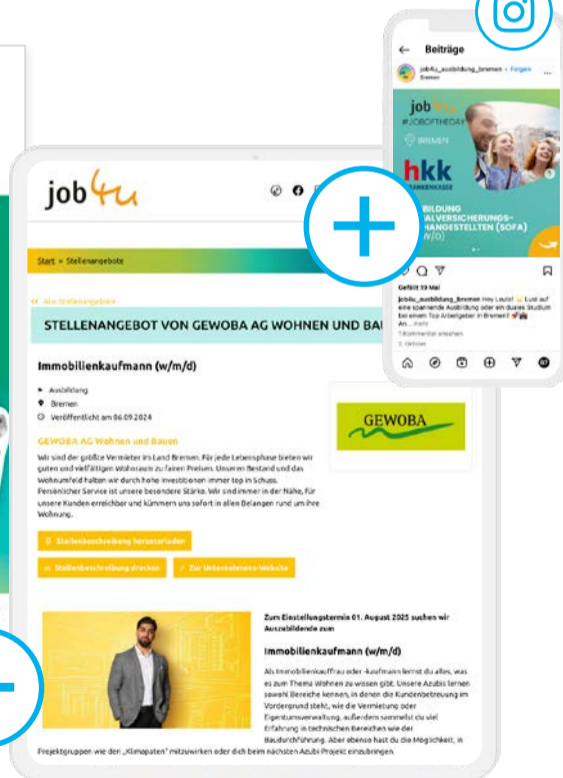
Beiträge

job4u_ausbildung_bremen • Folgen
Bremen

job4u
#JOBOFTHEDAY
BREMEN

hkk
KRANKENKASSE

AUSBILDUNG
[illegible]ALVERSICHERUNGS-
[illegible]ANGESTELLTEN (SOFA)
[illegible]

Gefällt 19 Mal
job4u_ausbildung_bremen Hey Leute! Lust auf eine spannende Ausbildung oder ein duales Studium bei einem Top Arbeitgeber in Bremen? An... mehr
1 Kommentar ansehen
2. Oktober

job4u

Start » Stellenangebote

« Alle Stellenangebote

STELLENANGEBOT VON GEWOBA AG WOHNEN UND BA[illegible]

Immobilienkaufmann (w/m/d)

Ausbildung
Bremen
Veröffentlicht am 06.09.2024

GEWOBA

GEWOBA AG Wohnen und Bauen

Wir sind der größte Vermieter im Land Bremen. Für jede Lebensphase bieten wir guten und vielfältigen Wohnraum zu fairen Preisen. Unseren Bestand und das Wohnumfeld halten wir durch hohe Investitionen immer top in Schuss. Persönlicher Service ist unsere besondere Stärke. Wir sind immer in der Nähe, für unsere Kunden erreichbar und kümmern uns sofort in allen Belangen rund um ihre Wohnung.

Stellenbeschreibung herunterladen

Stellenbeschreibung drucken

Zur Unternehmens-Website

Zum Einstellungstermin 01. August 2025 suchen wir Auszubildende zum

Immobilienkaufmann (w/m/d)

Als Immobilienkauffrau oder -kaufmann lernst du alles, was es zum Thema Wohnen zu wissen gibt. Unsere Azubis lernen sowohl Bereiche kennen, in denen die Kundenbetreuung im Vordergrund steht, wie die Vermietung oder Eigentumsverwaltung, außerdem sammelst du viel Erfahrung in technischen Bereichen wie der Baudurchführung. Aber ebenso hast du die Möglichkeit, in Projektgruppen wie den „Klimapaten" mitzuwirken oder dich beim nächsten Azubi-Projekt einzubringen.